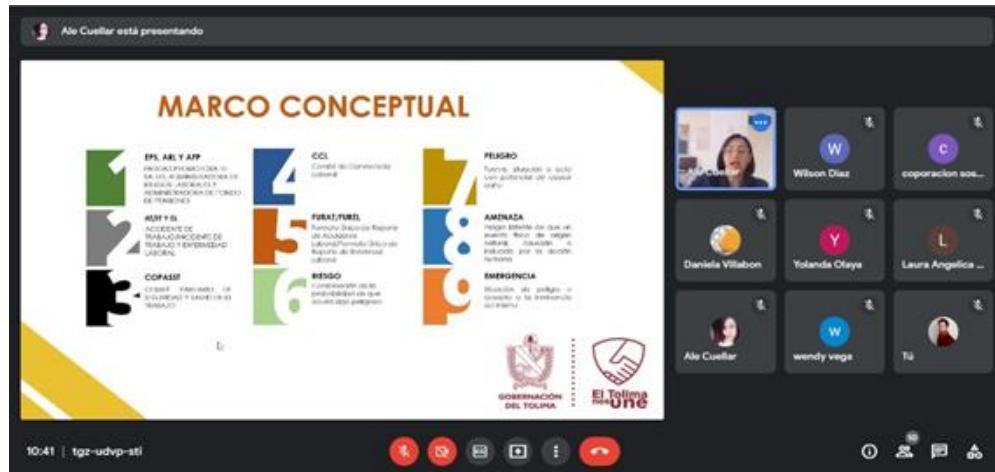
Ale Cuellar está presentando

MARCO CONCEPTUAL

1 EPS, ARL Y AFP
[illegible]

2 AT/EP Y EL
ACCIDENTE DE TRABAJO/INCIDENTE DE TRABAJO Y ENFERMEDAD LABORAL

3 COPASST
COMITÉ PARITARIO DE SEGURIDAD Y SALUD EN EL TRABAJO

4 CCL
Comité de Convivencia Laboral

5 FURAT/FUREL
Formato Único de Reporte de Accidente Laboral/Formato Único de Reporte de Enfermedad Laboral

6 RIESGO
Combinación de la probabilidad de que ocurra algo peligroso

7 PELIGRO
Fuente, situación o acto con potencial de causar daño

8 AMENAZA
Peligro latente de que un evento físico de origen natural, causado, o inducido por la acción humana

9 EMERGENCIA
Situación de peligro o desastre o la inminencia del mismo

GOBERNACIÓN DEL TOLIMA

El Tolima nos Une

Ale Cuellar
Wilson Diaz
coporacion sos...
Daniela Villabon
Yolanda Olaya
Laura Angelica ...
Ale Cuellar
wendy vega
Tú

10:41 | tgz-udvp-sti